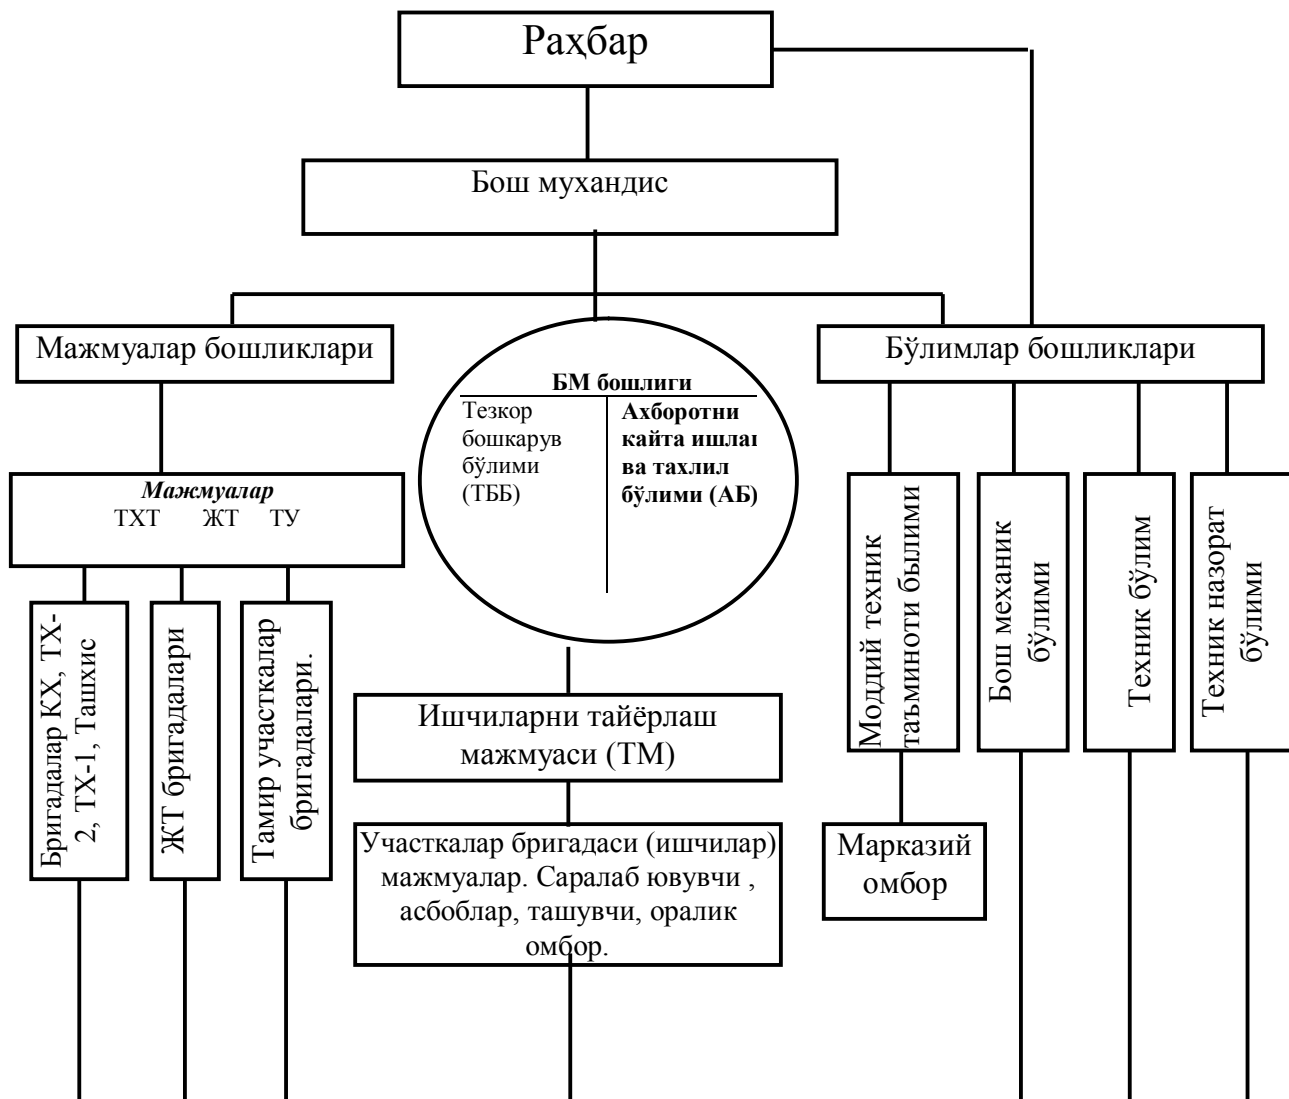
Раҳбар

Бош мухандис

Мажмуалар бошликлари

БМ бошлиги

Тезкор бошкарув бўлими (ТББ)

Ахборотни кайта ишлаı ва тахлил бўлими (АБ)

Бўлимлар бошликлари

Мажмуалар
ТХТ ЖТ ТУ

Бригадалар КХ, ТХ-2, ТХ-1, Ташхис

ЖТ бригадалари

Тамир участкалар бригадалари.

Ишчиларни тайёрлаш мажмуаси (ТМ)

Участкалар бригадаси (ишчилар) мажмуалар. Саралаб ювувчи , асбоблар, ташувчи, оралик омбор.

Моддий техник таъминоти былими

Бош механик бўлими

Техник бўлим

Техник назорат бўлими

Марказий омбор